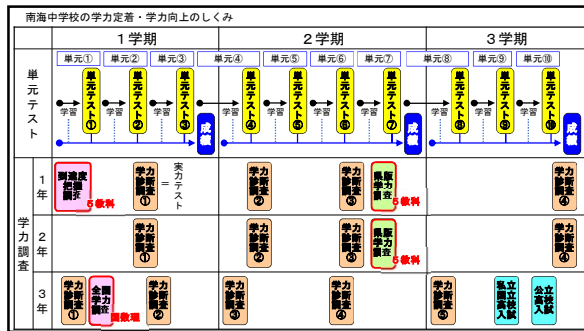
南海中学校の学力定着・学力向上のしくみ

| | 1学期 | 2学期 | 3学期 |
|---|---|---|---|
| 単元テスト | 単元① 学習 単元テスト① 単元② 学習 単元テスト② 単元③ 学習 単元テスト③ 成績 | 単元④ 学習 単元テスト④ 単元⑤ 学習 単元テスト⑤ 単元⑥ 学習 単元テスト⑥ 単元⑦ 学習 単元テスト⑦ 成績 | 単元⑧ 学習 単元テスト⑧ 単元⑨ 学習 単元テスト⑨ 単元⑩ 学習 単元テスト⑩ 成績 |
| 学力調査 1年 | 到達度把握調査 5教科 学力診断① ＝実力テスト | 学力診断② 学力診断③ 県学力調査 5教科 | 学力診断④ |
| 学力調査 2年 | 学力診断① | 学力診断② 学力診断③ 県学力調査 5教科 | 学力診断④ |
| 学力調査 3年 | 学力診断① 全国学力調査 国数理 学力診断② | 学力診断③ 学力診断④ | 学力診断⑤ 私立高校入試 公立高校入試 |